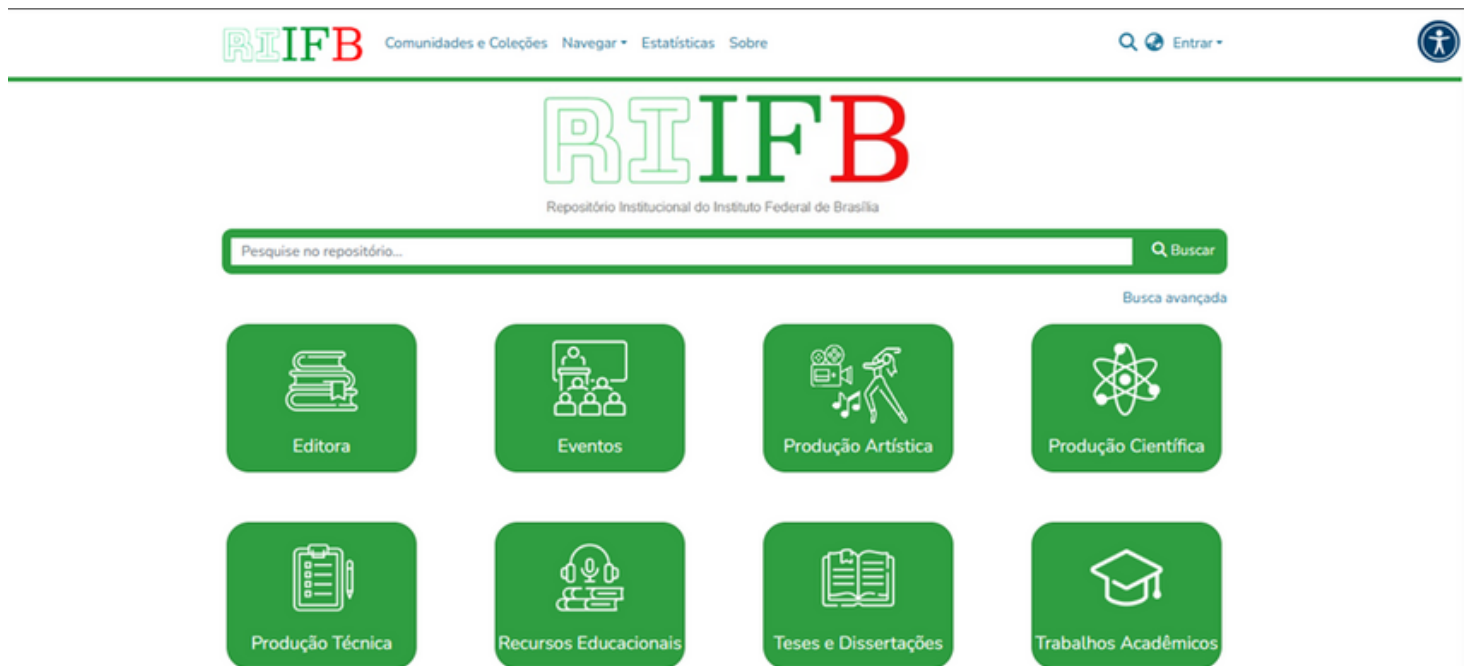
RIIFB Comunidades e Coleções Navegar Estatísticas Sobre Entrar

RIIFB

Repositório Institucional do Instituto Federal de Brasília

Pesquise no repositório... Buscar

Busca avançada

Editora

Eventos

Produção Artística

Produção Científica

Produção Técnica

Recursos Educacionais

Teses e Dissertações

Trabalhos Acadêmicos